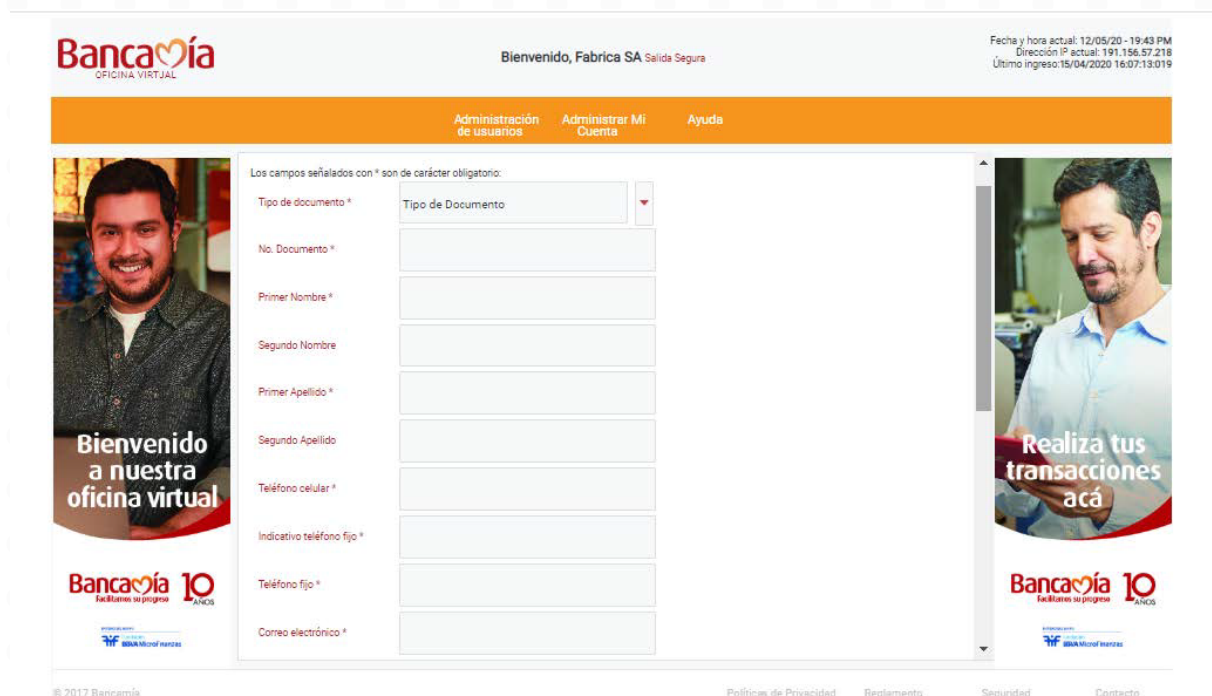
Bancamía
OFICINA VIRTUAL

Bienvenido, Fabrica SA Salida Segura

Fecha y hora actual: 12/05/20 - 19:43 PM
Dirección IP actual: 191.156.57.218
Último ingreso:15/04/2020 16:07:13:019

Administración de usuarios
Administrar Mi Cuenta
Ayuda

Bienvenido a nuestra oficina virtual

Bancamía Facilitamos su progreso 10 AÑOS

BBVA MicroFinanzas

Los campos señalados con * son de carácter obligatorio:

Tipo de documento *
Tipo de Documento
No. Documento *
Primer Nombre *
Segundo Nombre
Primer Apellido *
Segundo Apellido
Teléfono celular *
Indicativo teléfono fijo *
Teléfono fijo *
Correo electrónico *

Realiza tus transacciones acá

Bancamía Facilitamos su progreso 10 AÑOS

BBVA MicroFinanzas

© 2017 Bancamía

Políticas de Privacidad
Reglamento
Seguridad
Contacto